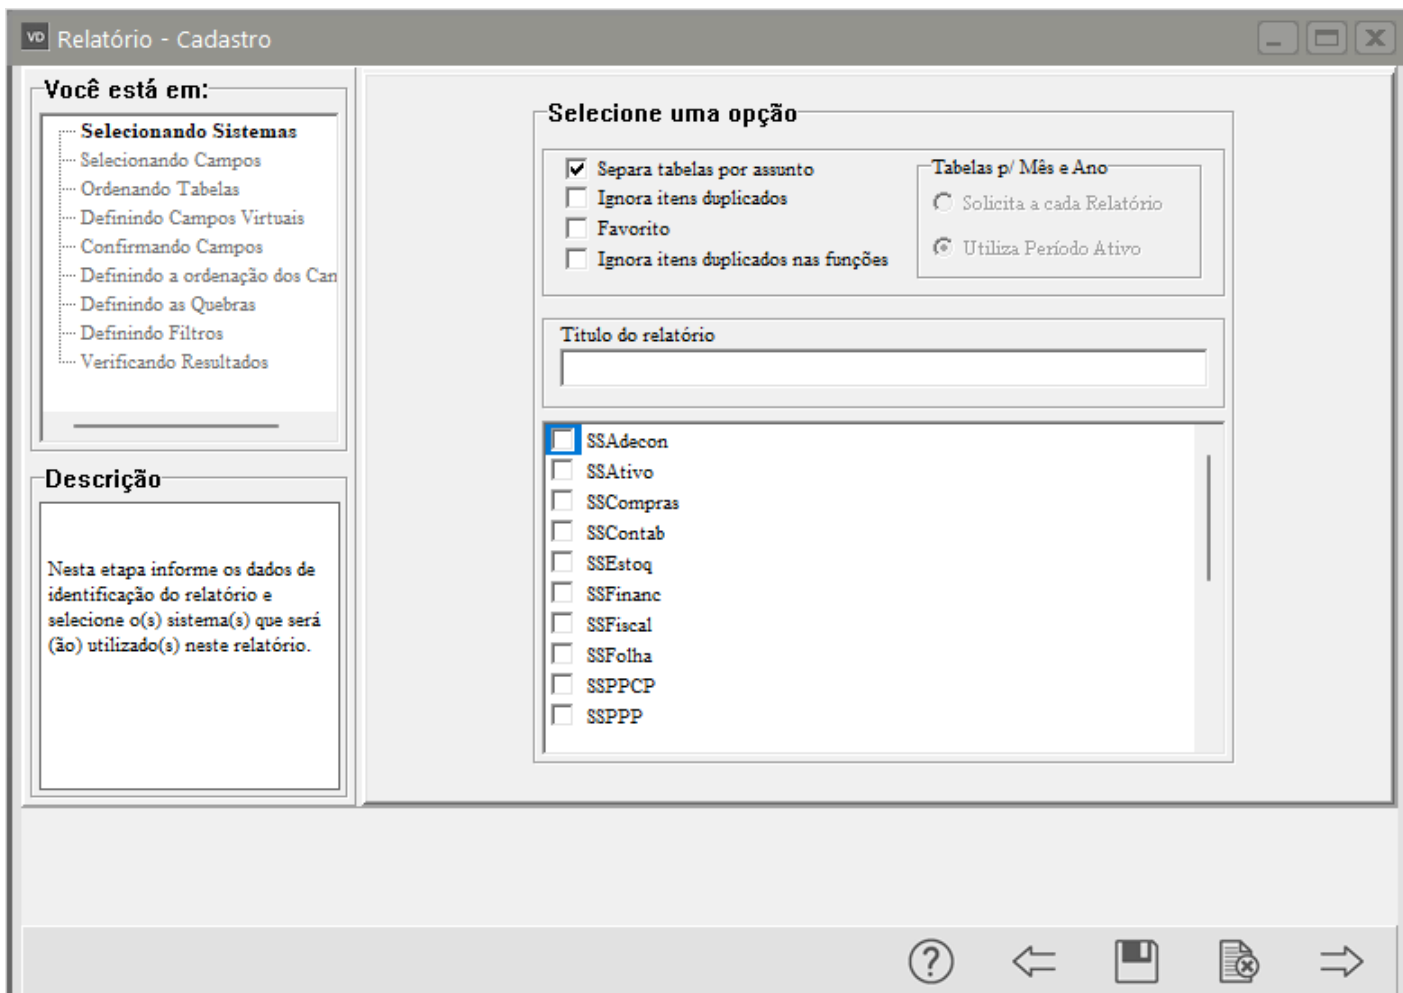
VD Relatório - Cadastro

Você está em:

Selecionando Sistemas
Selecionando Campos
Ordenando Tabelas
Definindo Campos Virtuais
Confirmando Campos
Definindo a ordenação dos Can
Definindo as Quebras
Definindo Filtros
Verificando Resultados

Descrição

Nesta etapa informe os dados de identificação do relatório e selecione o(s) sistema(s) que será(ão) utilizado(s) neste relatório.

Selecione uma opção

Separa tabelas por assunto
Ignora itens duplicados
Favorito
Ignora itens duplicados nas funções

Tabelas p/ Mês e Ano
Solicita a cada Relatório
Utiliza Período Ativo

Titulo do relatório

SSAdecon
SSAtivo
SSCompras
SSContab
SSEstoq
SSFinanc
SSFiscal
SSFolha
SSPPCP
SSPPP